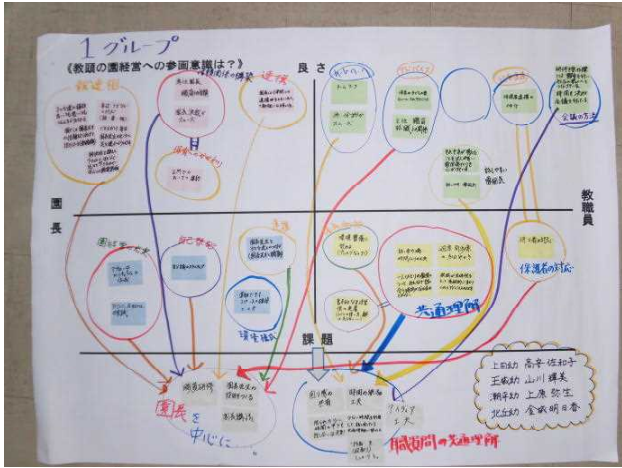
1グループ

《教頭の園経営への参画意識は?》

良さ

課題

園長

教職員

共通理解

環境構成

保護者の対応

園長を中心に

職員間の共通理解

上尾幼 高亭 佐知子
王威幼 山川 輝美
瀬戸幼 上原 弥生
北谷幼 金城 明日香

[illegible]